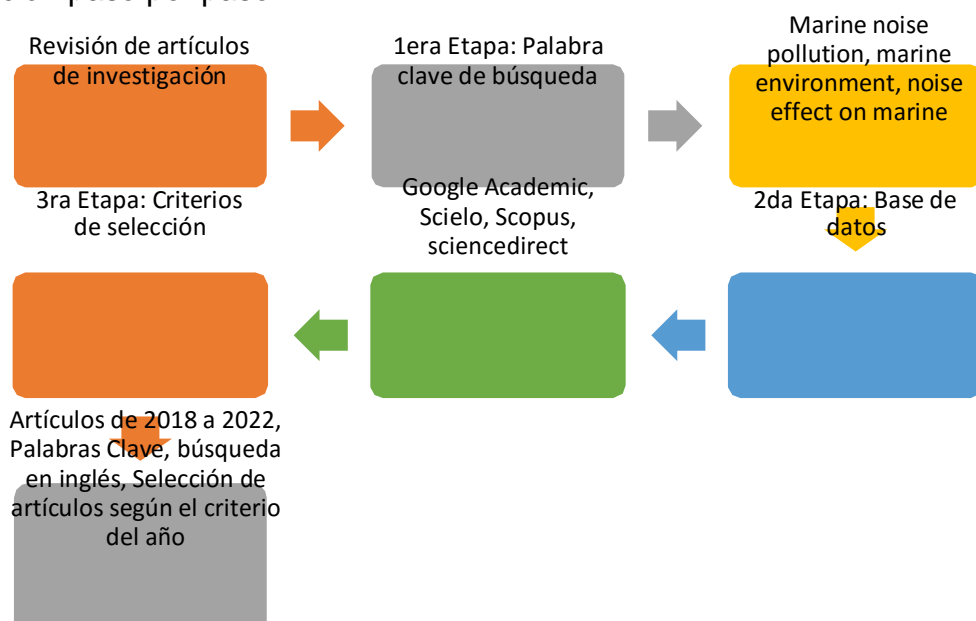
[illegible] paso por paso

Revisión de artículos de investigación

1era Etapa: Palabra clave de búsqueda

Marine noise pollution, marine environment, noise effect on marine

2da Etapa: Base de datos

Google Academic, Scielo, Scopus, sciencedirect

3ra Etapa: Criterios de selección

Artículos de 2018 a 2022, Palabras Clave, búsqueda en inglés, Selección de artículos según el criterio del año